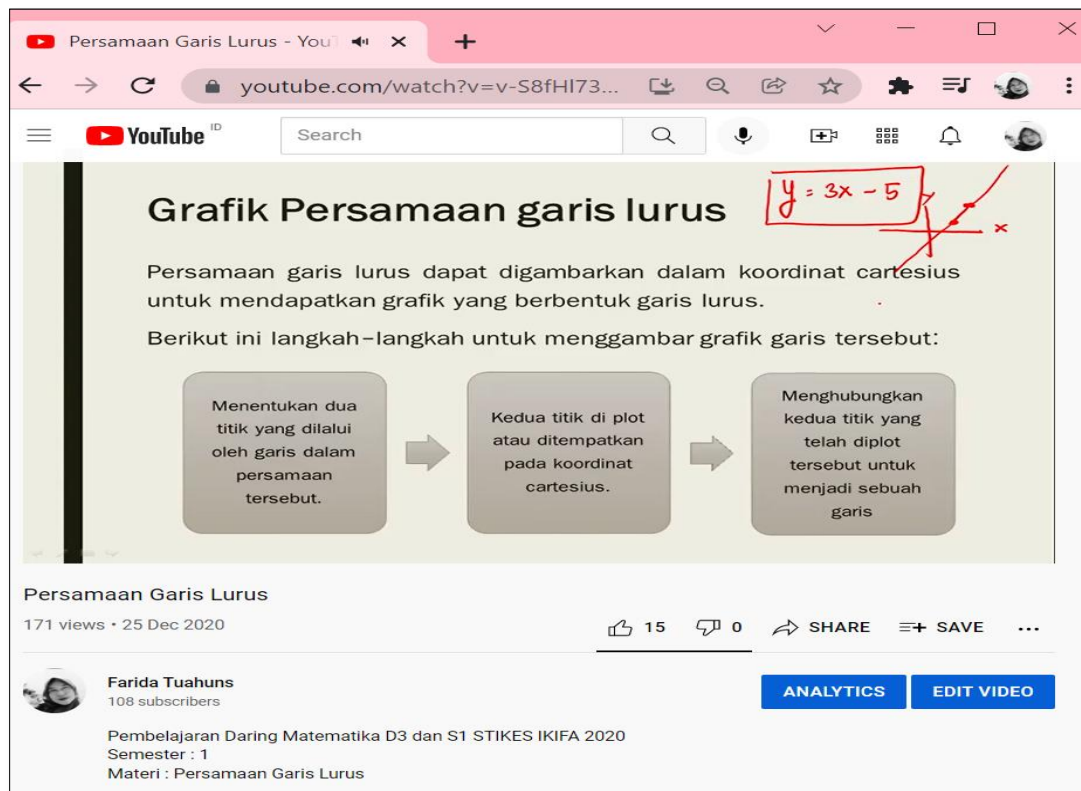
Persamaan Garis Lurus - YouT

youtube.com/watch?v=v-S8fHl73...

YouTube ID

Search

Grafik Persamaan garis lurus

$y = 3x - 5$

x

Persamaan garis lurus dapat digambarkan dalam koordinat cartesius untuk mendapatkan grafik yang berbentuk garis lurus.

Berikut ini langkah-langkah untuk menggambar grafik garis tersebut:

Menentukan dua titik yang dilalui oleh garis dalam persamaan tersebut.

Kedua titik di plot atau ditempatkan pada koordinat cartesius.

Menghubungkan kedua titik yang telah diplot tersebut untuk menjadi sebuah garis

Persamaan Garis Lurus

171 views • 25 Dec 2020

15 0 SHARE SAVE ...

Farida Tuahuns
108 subscribers

ANALYTICS EDIT VIDEO

Pembelajaran Daring Matematika D3 dan S1 STIKES IKIFA 2020
Semester : 1
Materi : Persamaan Garis Lurus